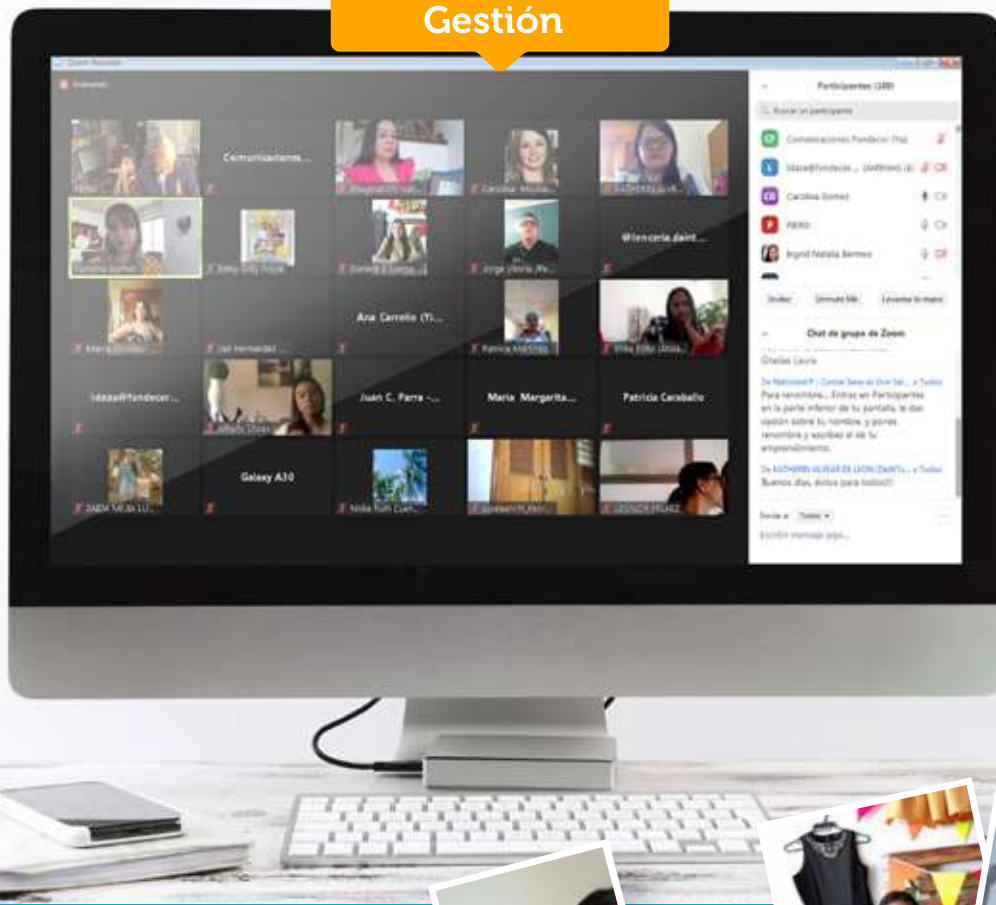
Gestión

Zoom Reunión

Participantes (100)

Buscar un participante

Comunicaciones Fondecor (Yo)

Carolina Gomez

PERO

Ingrid Natalia Bermeo

Invitar

Unmute Me

Levantar la mano

Chat de grupo de Zoom

Gracias Laura

Para renombre... Entras en Participantes en la parte inferior de tu pantalla, te das opción sobre tu nombre, y pones renombre y escribes el de tu emprendimiento.

Buenos días, éxitos para todos!!!

Enviar a: Todos

Escribir mensaje aquí...

Comunidadesm...

@lenceria.daint...

Ana Carrelio (Ti...

Jorge Vieira...

Patricia Martinez

Idaza@fondecor...

Juan C. Parra -...

Maria Margarita...

Patricia Caraballo

Galaxy A30

Nidia Ruth Cuer...

ZAIDA MEJIA LU...

Carolina Mecha...

Daniela Gomez...

Jan Hernandez...

Elena Montero

LEONOR PELAEZ